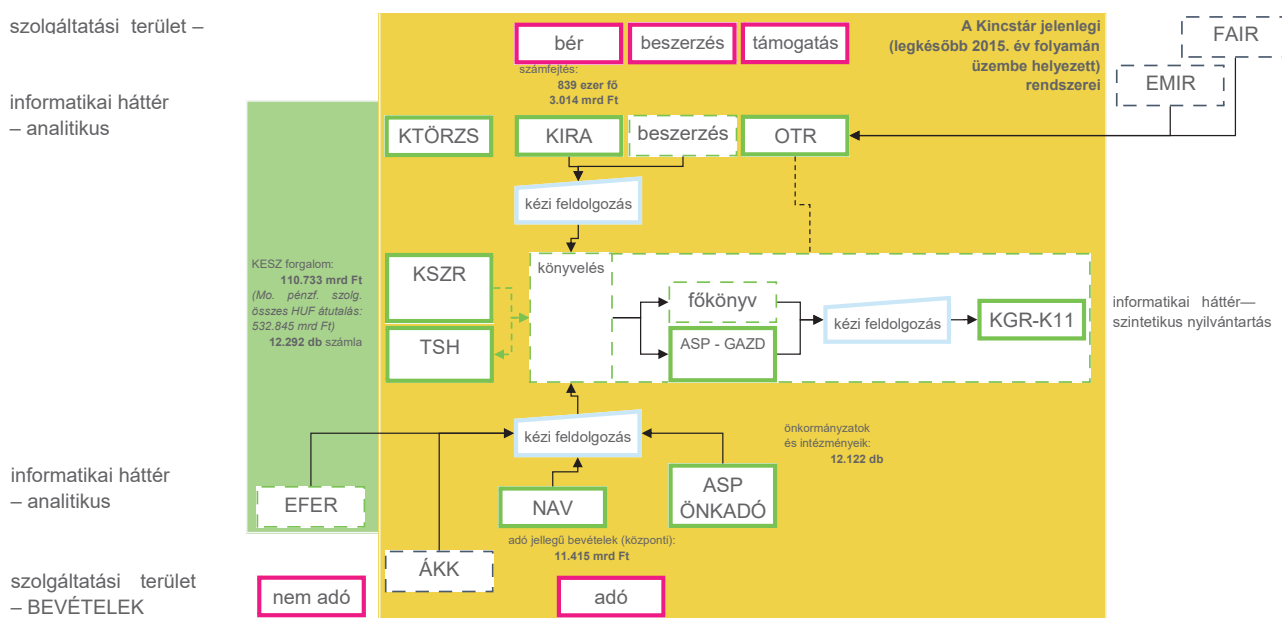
szolgáltatási terület –

informatikai háttér – analitikus

bér

beszerzés

támogatás

A Kincstár jelenlegi (legkésőbb 2015. év folyamán üzembe helyezett) rendszerei

FAIR

EMIR

számfejtés: 839 ezer fő 3.014 mrd Ft

KTÖRZS

KIRA

beszerzés

OTR

kézi feldolgozás

KESZ forgalom: 110.733 mrd Ft (Mo. pénzf. szolg. összes HUF átutalás: 532.845 mrd Ft) 12.292 db számla

KSZR

TSH

könyvelés

főkönyv

ASP - GAZD

kézi feldolgozás

KGR-K11

informatikai háttér— szintetikus nyilvántartás

kézi feldolgozás

önkormányzatok és intézményeik: 12.122 db

informatikai háttér – analitikus

EFER

NAV

ASP ÖNKADÓ

adó jellegű bevételek (központi): 11.415 mrd Ft

ÁKK

szolgáltatási terület – BEVÉTELEK

nem adó

adó